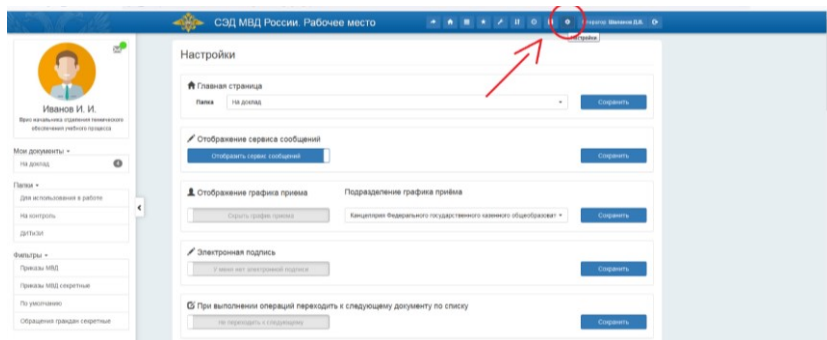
СЭД МВД России. Рабочее место

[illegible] Иванов В.В.

Настройки

Иванов И. И.
Врио начальника управления технического обеспечения учебного процесса

Мои документы
На доклад

Папки
Для использования в работе
На контроль
ДИТиЗИ

Фильтры
Приказы МВД
Приказы МВД секретные
По умолчанию
Обращения граждан секретные

Настройки

Главная страница
Папка На доклад
Сохранить

Отображение сервиса сообщений
Отобразить сервис сообщений
Сохранить

Отображение графика приема
Скрыть график приема
Подразделение графика приёма
Канцелярия Федерального государственного казенного общеобразоват
Сохранить

Электронная подпись
У меня нет электронной подписи
Сохранить

При выполнении операций переходить к следующему документу по списку
Не переходить к следующему
Сохранить